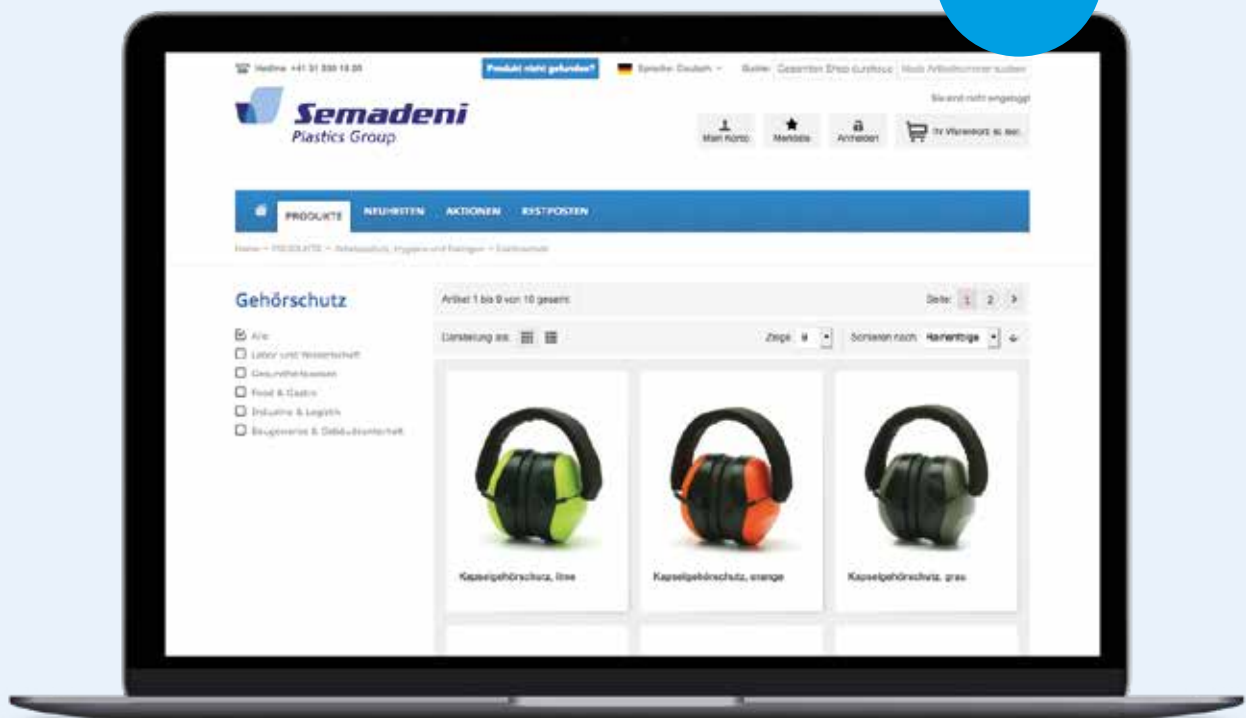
Hotline +41 31 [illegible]

Produkt nicht gefunden?

Sprache: Deutsch

Suche: Gesamten Shop durchsuchen Nach Artikelnummer suchen

Sie sind nicht eingeloggt

Semadeni
Plastics Group

Mein Konto Merkliste Anmelden Ihr Warenkorb ist leer.

PRODUKTE NEUHEITEN AKTIONEN RESTPOSTEN

Home > PRODUKTE > Arbeitsschutz, Hygiene und Reinigen > Gehörschutz

Gehörschutz

Alle
Labor und Wissenschaft
Gesundheitswesen
Food & Gastro
Industrie & Logistik
Baugewerbe & Gebäudetechnik

Artikel 1 bis 9 von 10 gesamt

Seite: 1 2 >

Darstellung als:

Zeige 9

Sortieren nach: Reihenfolge

Kapselgehörschutz, lime

Kapselgehörschutz, orange

Kapselgehörschutz, grau